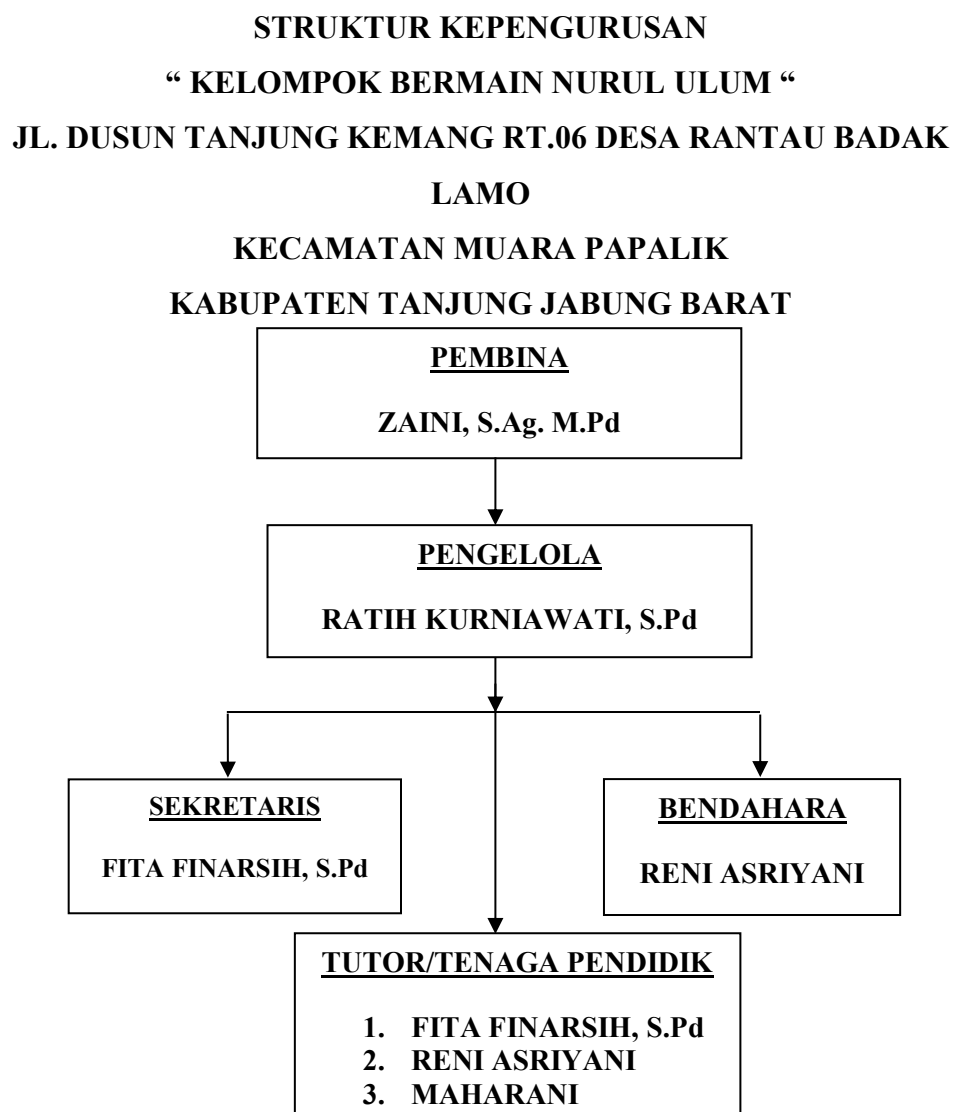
STRUKTUR KEPENGURUSAN

" KELOMPOK BERMAIN NURUL ULUM "

JL. DUSUN TANJUNG KEMANG RT.06 DESA RANTAU BADAK LAMO

KECAMATAN MUARA PAPALIK

KABUPATEN TANJUNG JABUNG BARAT

PEMBINA

ZAINI, S.Ag. M.Pd

PENGELOLA

RATIH KURNIAWATI, S.Pd

SEKRETARIS

FITA FINARSIH, S.Pd

BENDAHARA

RENI ASRIYANI

TUTOR/TENAGA PENDIDIK

1. FITA FINARSIH, S.Pd
2. RENI ASRIYANI
3. MAHARANI